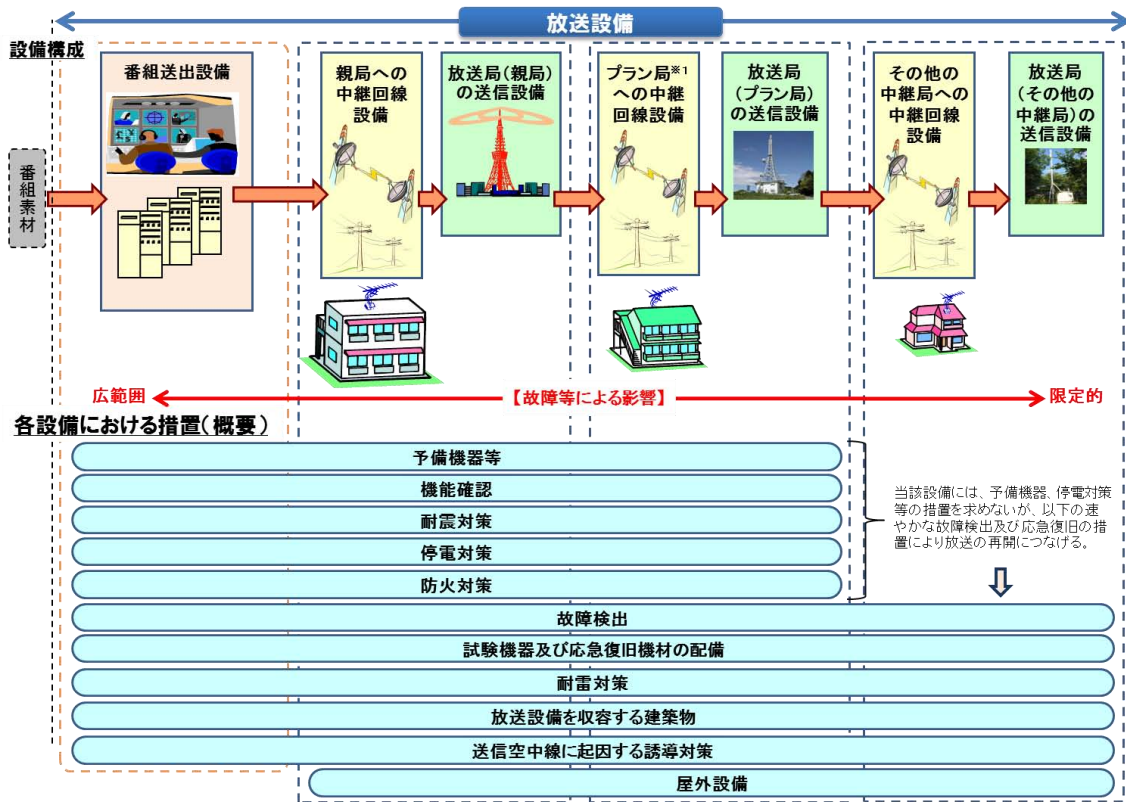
放送設備

設備構成

番組素材

番組送出設備

親局への中継回線設備

放送局(親局)の送信設備

プラン局$^{※1}$への中継回線設備

放送局(プラン局)の送信設備

その他の中継局への中継回線設備

放送局(その他の中継局)の送信設備

広範囲 【故障等による影響】 限定的

各設備における措置(概要)

予備機器等

機能確認

耐震対策

停電対策

防火対策

当該設備には、予備機器、停電対策等の措置を求めないが、以下の速やかな故障検出及び応急復旧の措置により放送の再開につなげる。

故障検出

試験機器及び応急復旧機材の配備

耐雷対策

放送設備を収容する建築物

送信空中線に起因する誘導対策

屋外設備